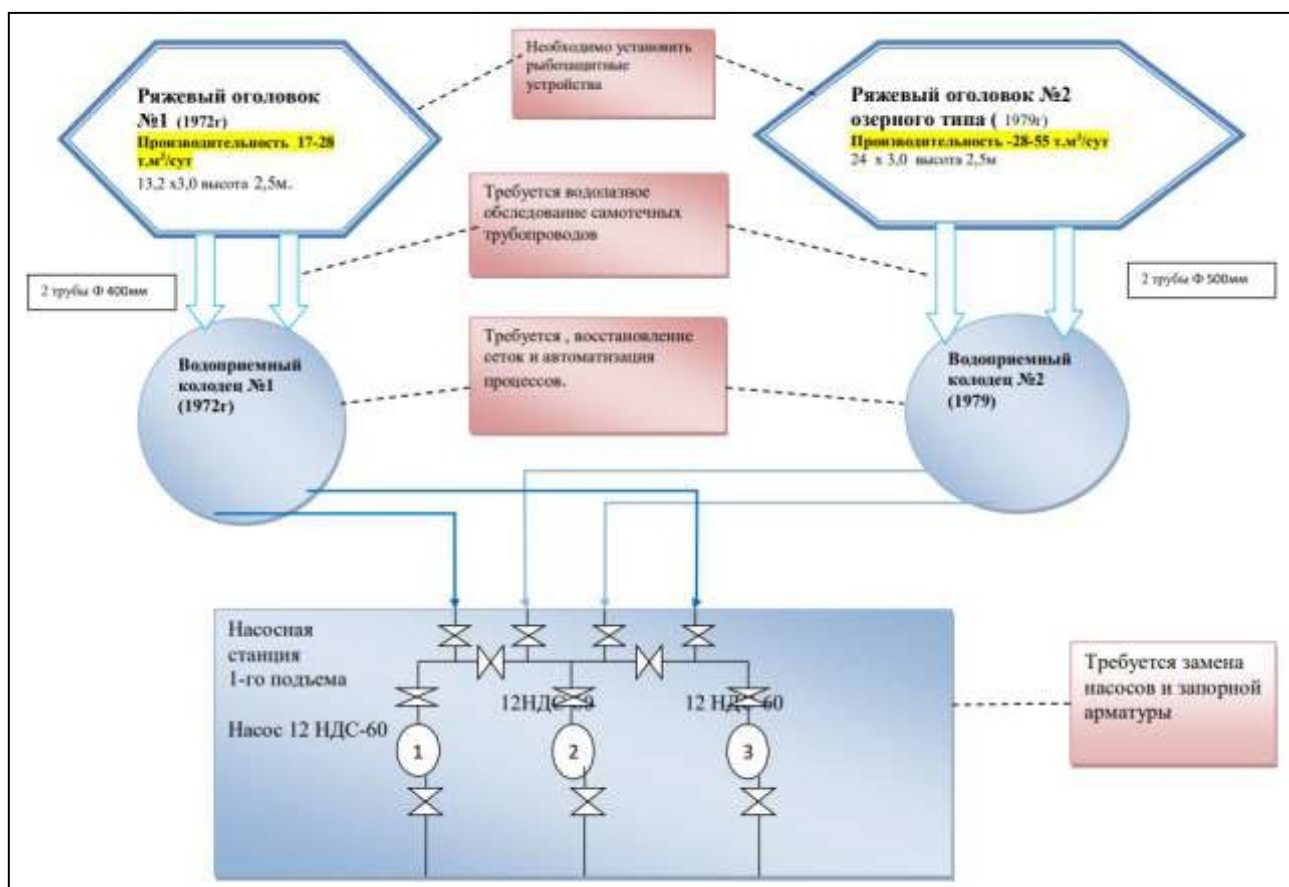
Ряжевый оголовок №1 (1972г)
Производительность 17-28 т.м$^3$/сут
13,2 х3,0 высота 2,5м.

Необходимо установить рыбозащитные устройства

Ряжевый оголовок №2 озерного типа ( 1979г)
Производительность -28-55 т.м$^3$/сут
24 х 3,0 высота 2,5м

Требуется водолазное обследование самотечных трубопроводов

2 трубы Ф 400мм

2 трубы Ф 500мм

Требуется , восстановление сеток и автоматизация процессов.

Водоприемный колодец №1 (1972г)

Водоприемный колодец №2 (1979)

Насосная станция 1-го подъема

Насос 12 НДС-60

12НДС-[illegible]

12 НД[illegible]-60

1

2

3

Требуется замена насосов и запорной арматуры